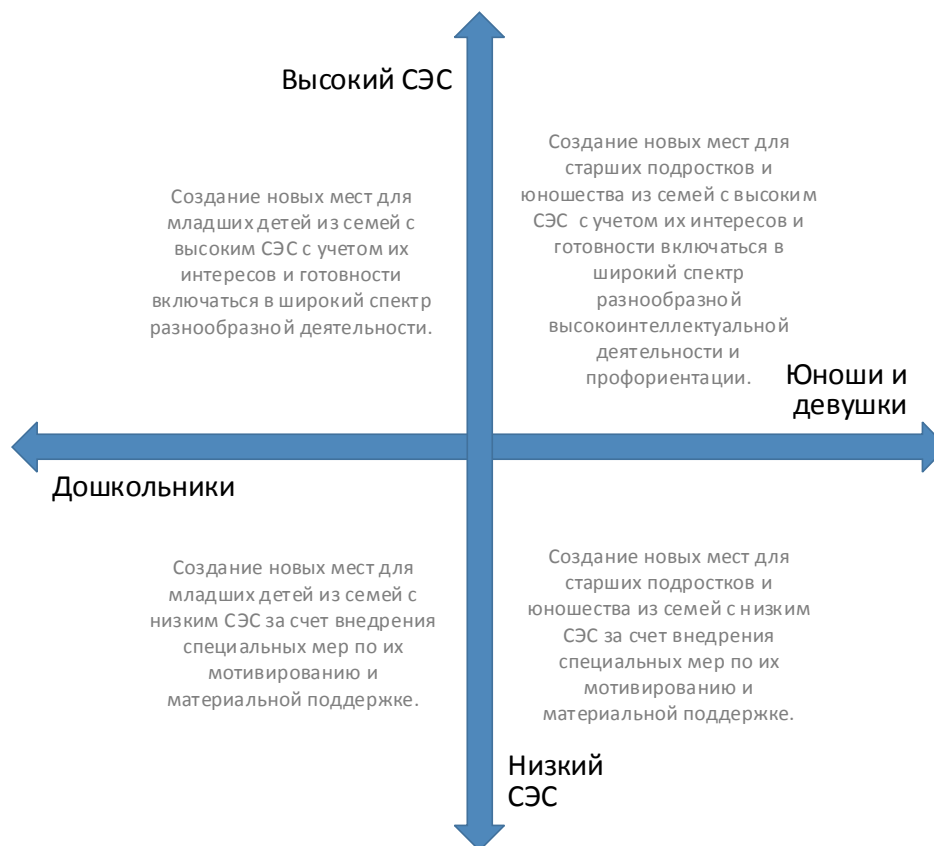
Высокий СЭС

Создание новых мест для младших детей из семей с высоким СЭС с учетом их интересов и готовности включаться в широкий спектр разнообразной деятельности.

Создание новых мест для старших подростков и юношества из семей с высоким СЭС с учетом их интересов и готовности включаться в широкий спектр разнообразной высокоинтеллектуальной деятельности и профориентации.

Юноши и девушки

Дошкольники

Создание новых мест для младших детей из семей с низким СЭС за счет внедрения специальных мер по их мотивированию и материальной поддержке.

Создание новых мест для старших подростков и юношества из семей с низким СЭС за счет внедрения специальных мер по их мотивированию и материальной поддержке.

Низкий СЭС